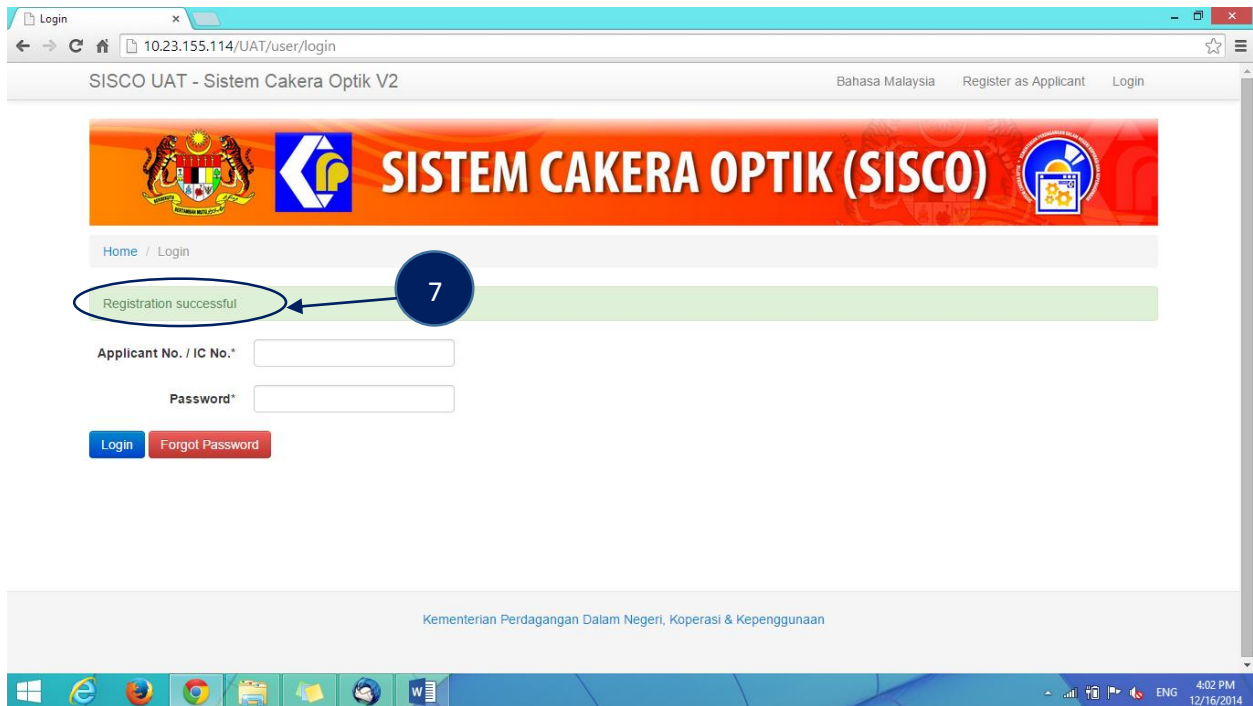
Login ×

10.23.155.114/UAT/user/login

SISCO UAT - Sistem Cakera Optik V2

Bahasa Malaysia Register as Applicant Login

SISTEM CAKERA OPTIK (SISCO)

Home / Login

7

Registration successful

Applicant No. / IC No.*

Password*

Login Forgot Password

Kementerian Perdagangan Dalam Negeri, Koperasi & Kepenggunaan

ENG 4:02 PM 12/16/2014